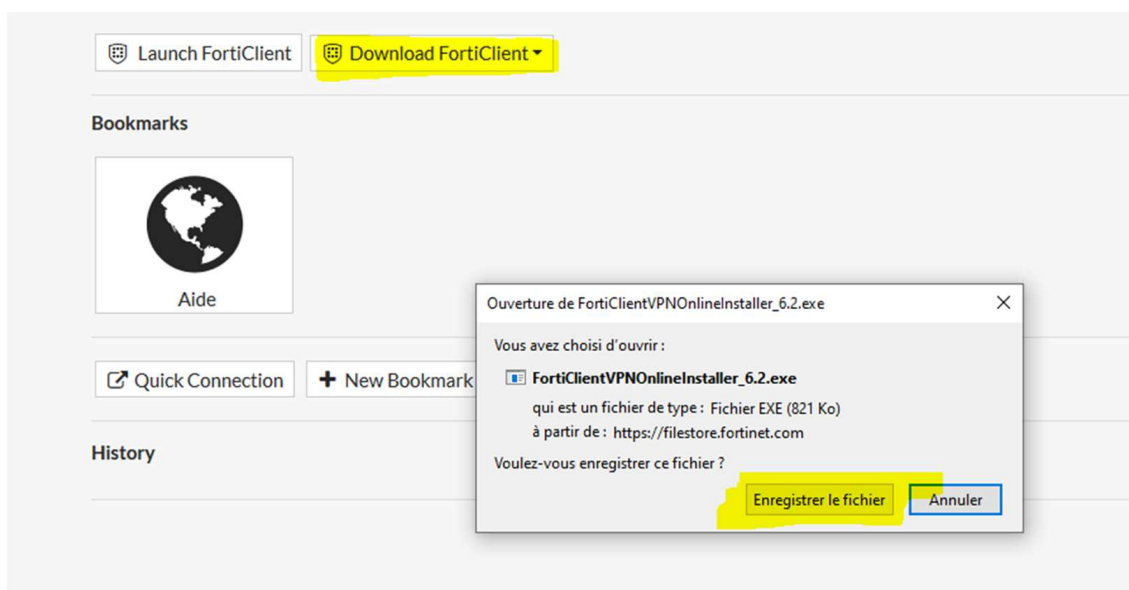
Launch FortiClient
Download FortiClient

Bookmarks

Aide

Quick Connection
New Bookmark

History

Ouverture de FortiClientVPNOnlineInstaller_6.2.exe
×

Vous avez choisi d'ouvrir :

FortiClientVPNOnlineInstaller_6.2.exe

qui est un fichier de type : Fichier EXE (821 Ko)

à partir de : https://filestore.fortinet.com

Voulez-vous enregistrer ce fichier ?

Enregistrer le fichier
Annuler